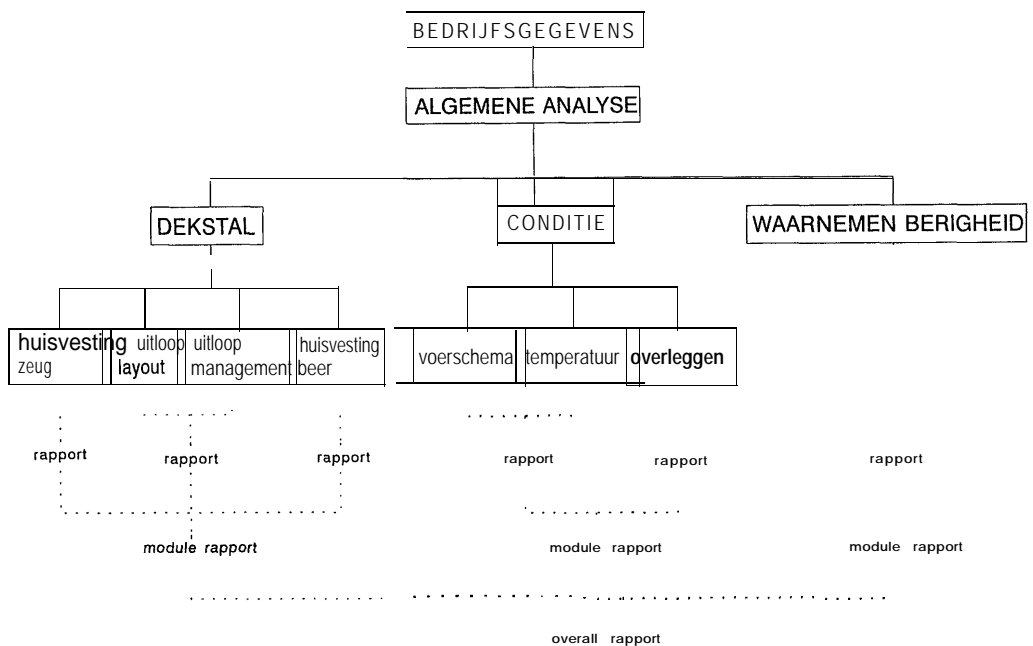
BEDRIJFSGEGEVENS

ALGEMENE ANALYSE

DEKSTAL

CONDITIE

WAARNEMEN BERIGHEID

huisvesting zeug

uitloop layout

uitloop management

huisvesting beer

voerschema

temperatuur

overleggen

rapport

rapport

rapport

rapport

rapport

rapport

module rapport

module rapport

module rapport

overall rapport